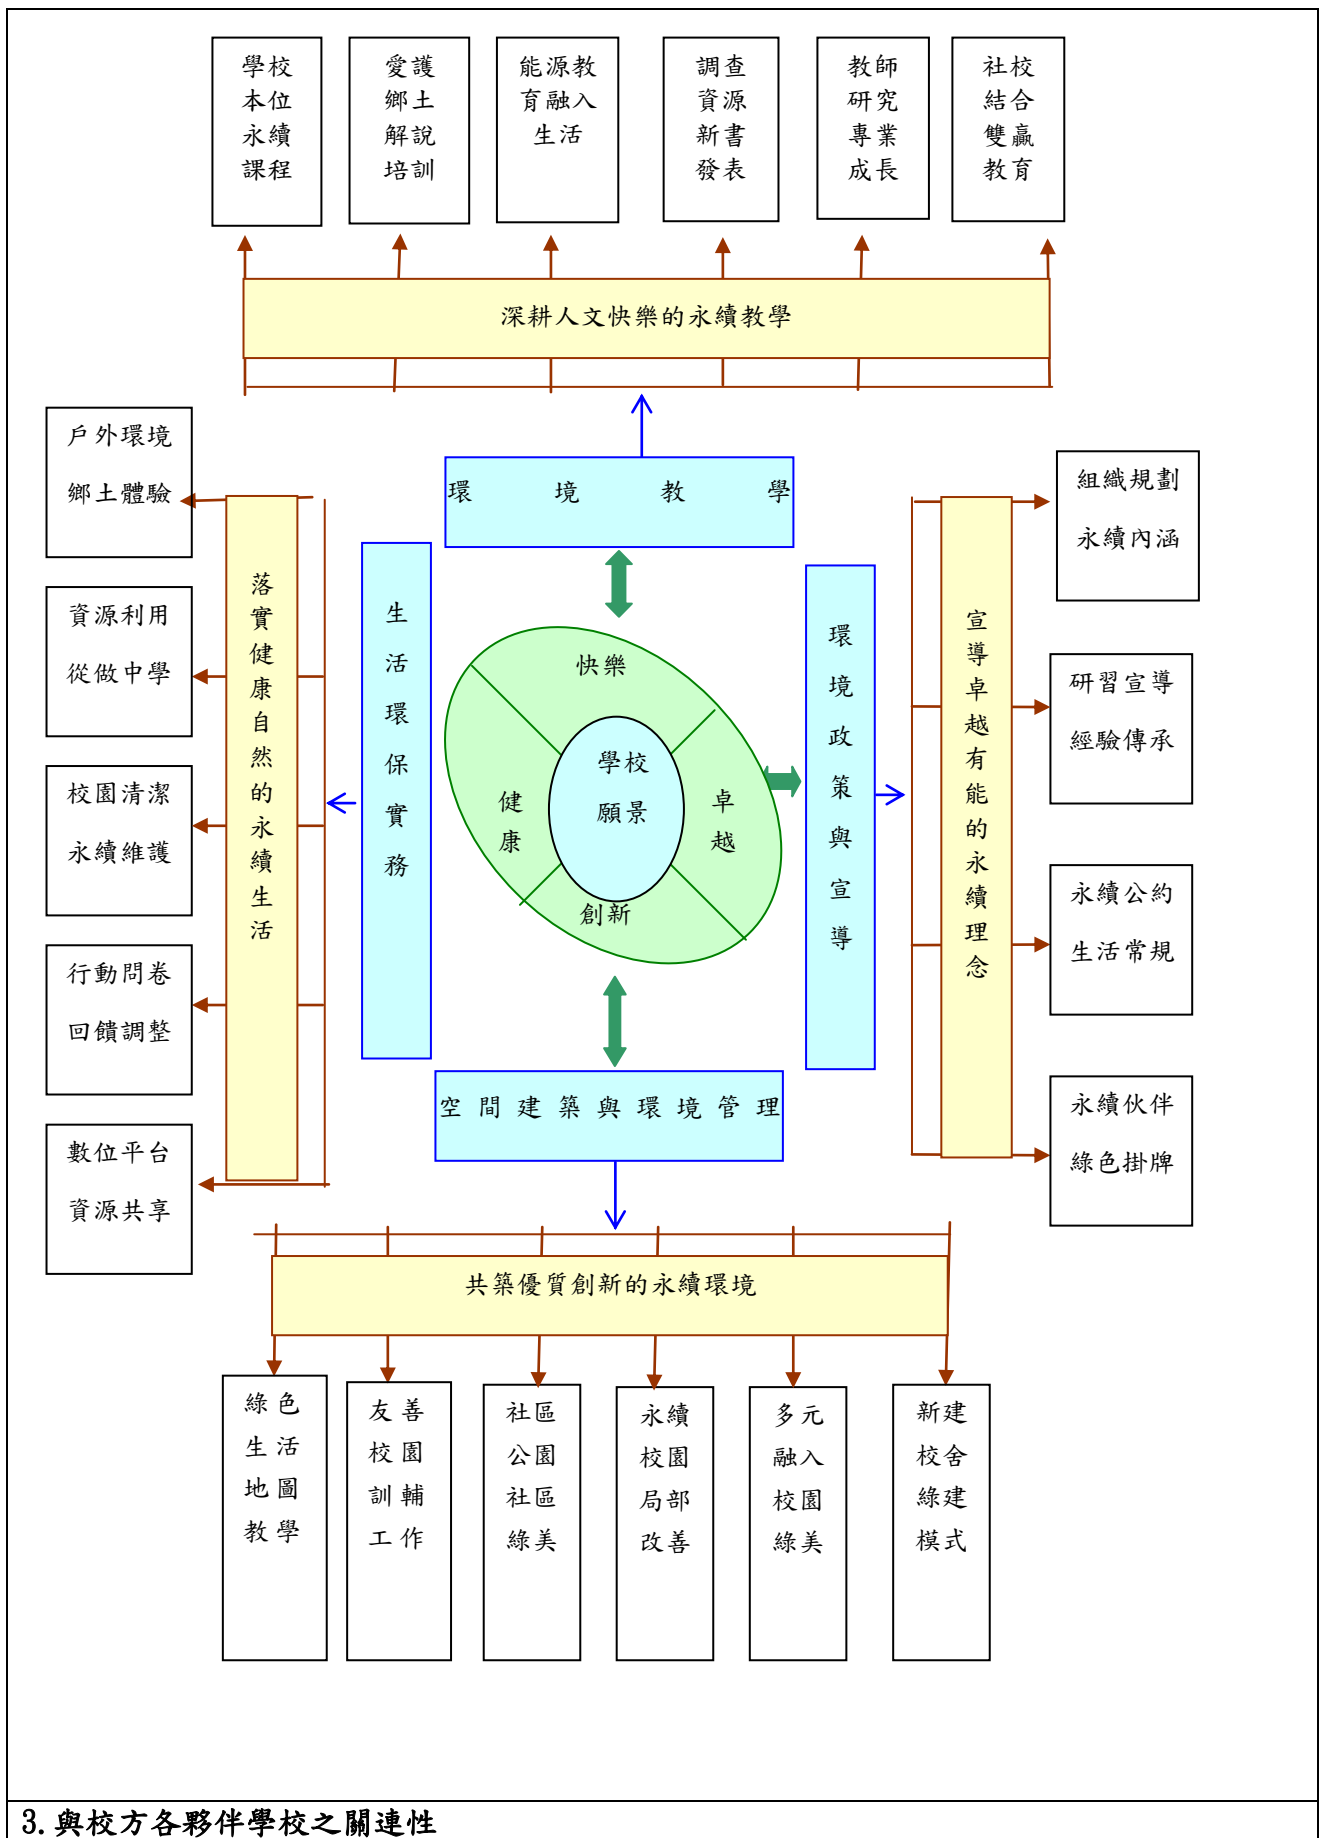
學校本位永續課程

愛護鄉土解說培訓

能源教育融入生活

調查資源新書發表

教師研究專業成長

社校結合雙贏教育

深耕人文快樂的永續教學

戶外環境鄉土體驗

資源利用從做中學

校園清潔永續維護

行動問卷回饋調整

數位平台資源共享

落實健康自然的永續生活

生活環保實務

環境教學

快樂

學校願景

健康

卓越

創新

環境政策與宣導

宣導卓越有能的永續理念

組織規劃永續內涵

研習宣導經驗傳承

永續公約生活常規

永續伙伴綠色掛牌

空間建築與環境管理

共築優質創新的永續環境

綠色生活地圖教學

友善校園訓輔工作

社區公園社區綠美

永續校園局部改善

多元融入校園綠美

新建校舍綠建模式

3.與校方各夥伴學校之關連性